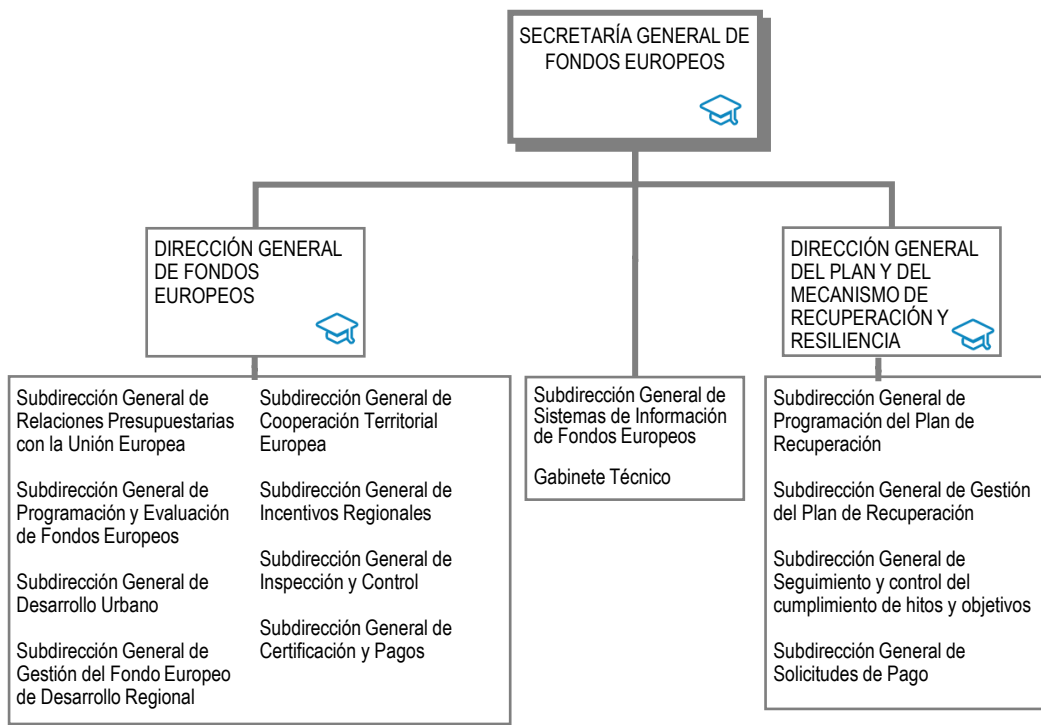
SECRETARÍA GENERAL DE FONDOS EUROPEOS

DIRECCIÓN GENERAL DE FONDOS EUROPEOS

DIRECCIÓN GENERAL DEL PLAN Y DEL MECANISMO DE RECUPERACIÓN Y RESILIENCIA

Subdirección General de Relaciones Presupuestarias con la Unión Europea

Subdirección General de Programación y Evaluación de Fondos Europeos

Subdirección General de Desarrollo Urbano

Subdirección General de Gestión del Fondo Europeo de Desarrollo Regional

Subdirección General de Cooperación Territorial Europea

Subdirección General de Incentivos Regionales

Subdirección General de Inspección y Control

Subdirección General de Certificación y Pagos

Subdirección General de Sistemas de Información de Fondos Europeos

Gabinete Técnico

Subdirección General de Programación del Plan de Recuperación

Subdirección General de Gestión del Plan de Recuperación

Subdirección General de Seguimiento y control del cumplimiento de hitos y objetivos

Subdirección General de Solicitudes de Pago